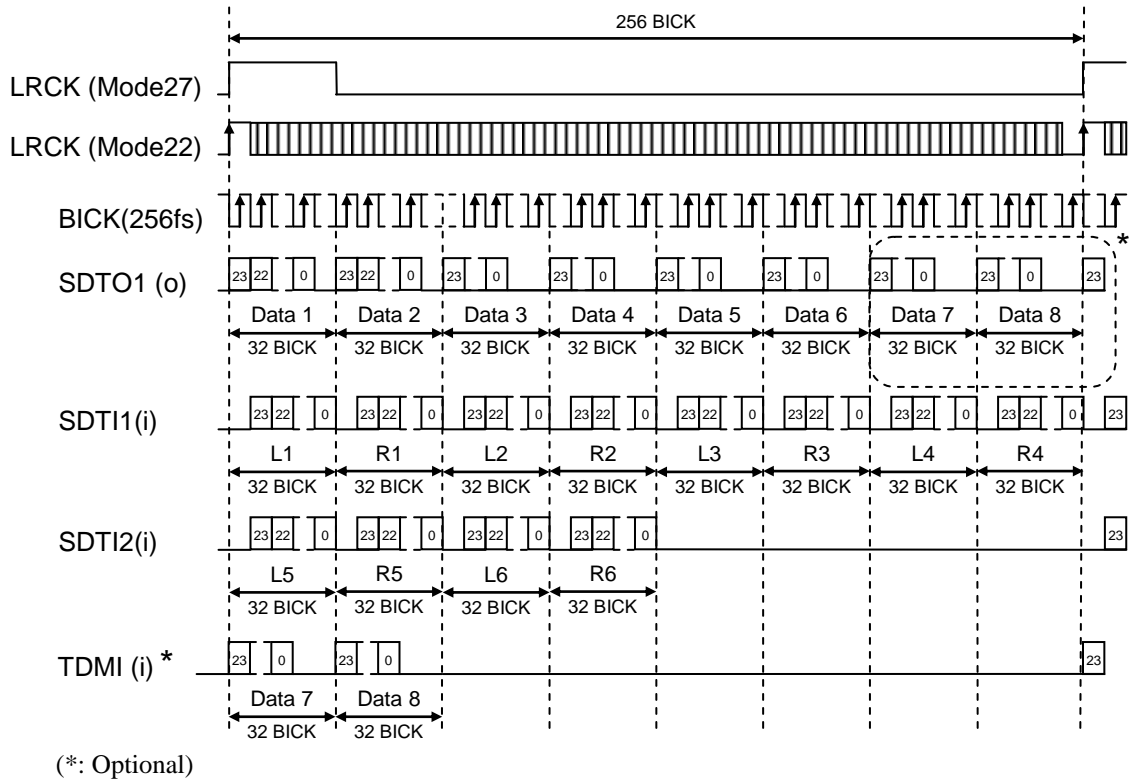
256 BICK

LRCK (Mode27)

LRCK (Mode22)

BICK(256fs)

SDTO1 (o)

23 22 0 23 22 0 23 0 23 0 23 0 23 0 23 0 23 0 23

*

Data 1 Data 2 Data 3 Data 4 Data 5 Data 6 Data 7 Data 8

32 BICK 32 BICK 32 BICK 32 BICK 32 BICK 32 BICK 32 BICK 32 BICK

SDTI1(i)

23 22 0 23 22 0 23 22 0 23 22 0 23 22 0 23 22 0 23 22 0 23 22 0 23

L1 R1 L2 R2 L3 R3 L4 R4

32 BICK 32 BICK 32 BICK 32 BICK 32 BICK 32 BICK 32 BICK 32 BICK

SDTI2(i)

23 22 0 23 22 0 23 22 0 23 22 0 23

L5 R5 L6 R6

32 BICK 32 BICK 32 BICK 32 BICK

TDMI (i) *

23 0 23 0 23

Data 7 Data 8

32 BICK 32 BICK

(*: Optional)